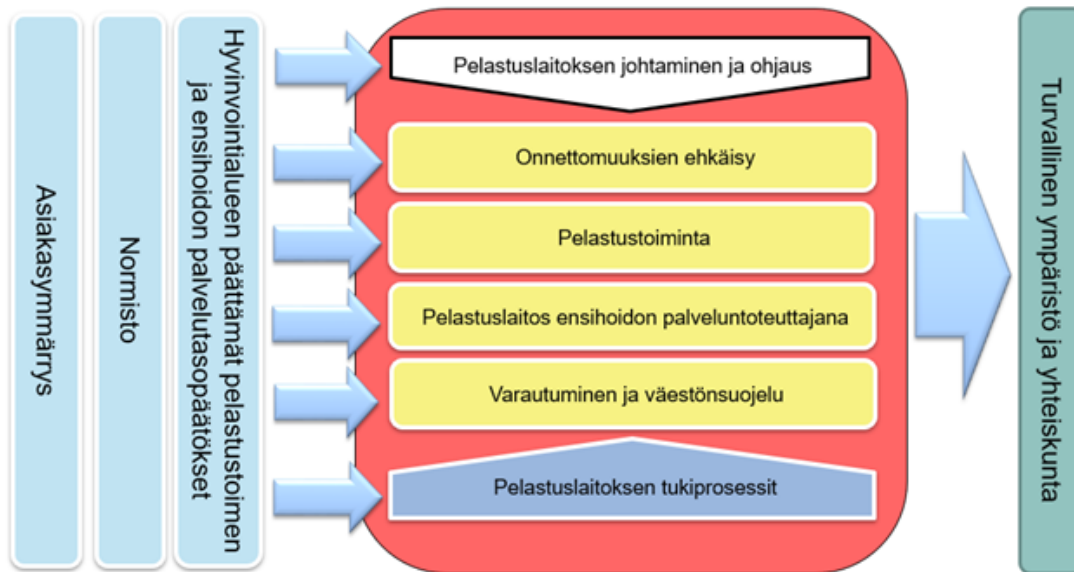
Asiakasymmärrys

Normisto

Hyvinvointialueen päättämät pelastustoimen ja ensihoidon palvelutasopäätökset

Pelastuslaitoksen johtaminen ja ohjaus

Onnettomuuksien ehkäisy

Pelastustoiminta

Pelastuslaitos ensihoidon palveluntoteuttajana

Varautuminen ja väestönsuojelu

Pelastuslaitoksen tukiprosessit

Turvallinen ympäristö ja yhteiskunta